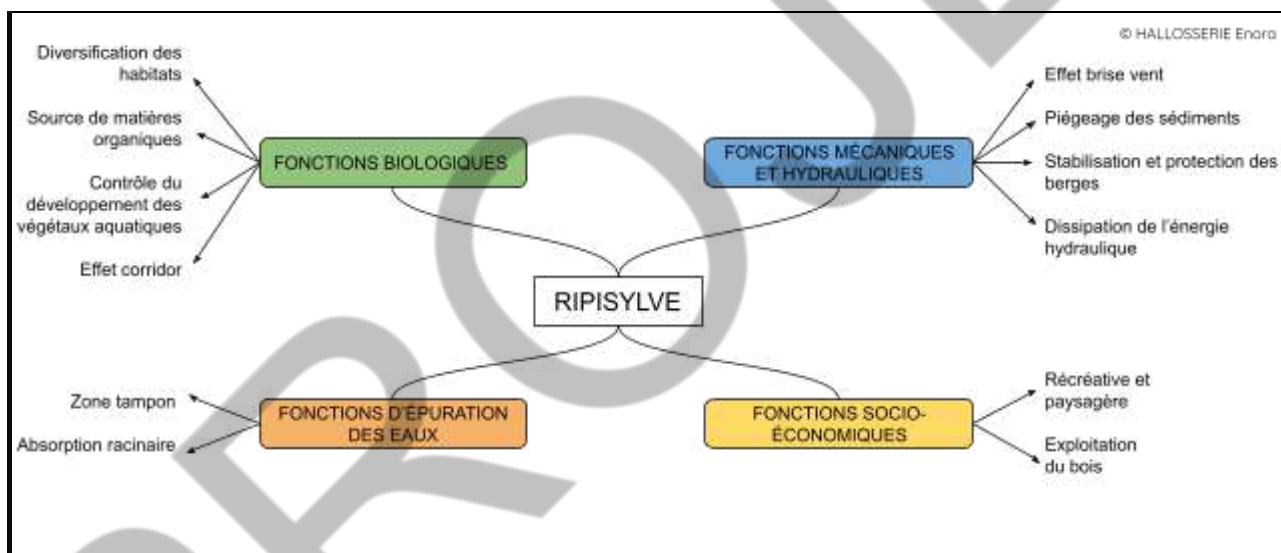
© HALLOSSERIE Enora

RIPISYLVE

FONCTIONS BIOLOGIQUES

Diversification des habitats

Source de matières organiques

Contrôle du développement des végétaux aquatiques

Effet corridor

FONCTIONS MÉCANIQUES ET HYDRAULIQUES

Effet brise vent

Piégeage des sédiments

Stabilisation et protection des berges

Dissipation de l'énergie hydraulique

FONCTIONS D'ÉPURATION DES EAUX

Zone tampon

Absorption racinaire

FONCTIONS SOCIO-ÉCONOMIQUES

Récréative et paysagère

Exploitation du bois